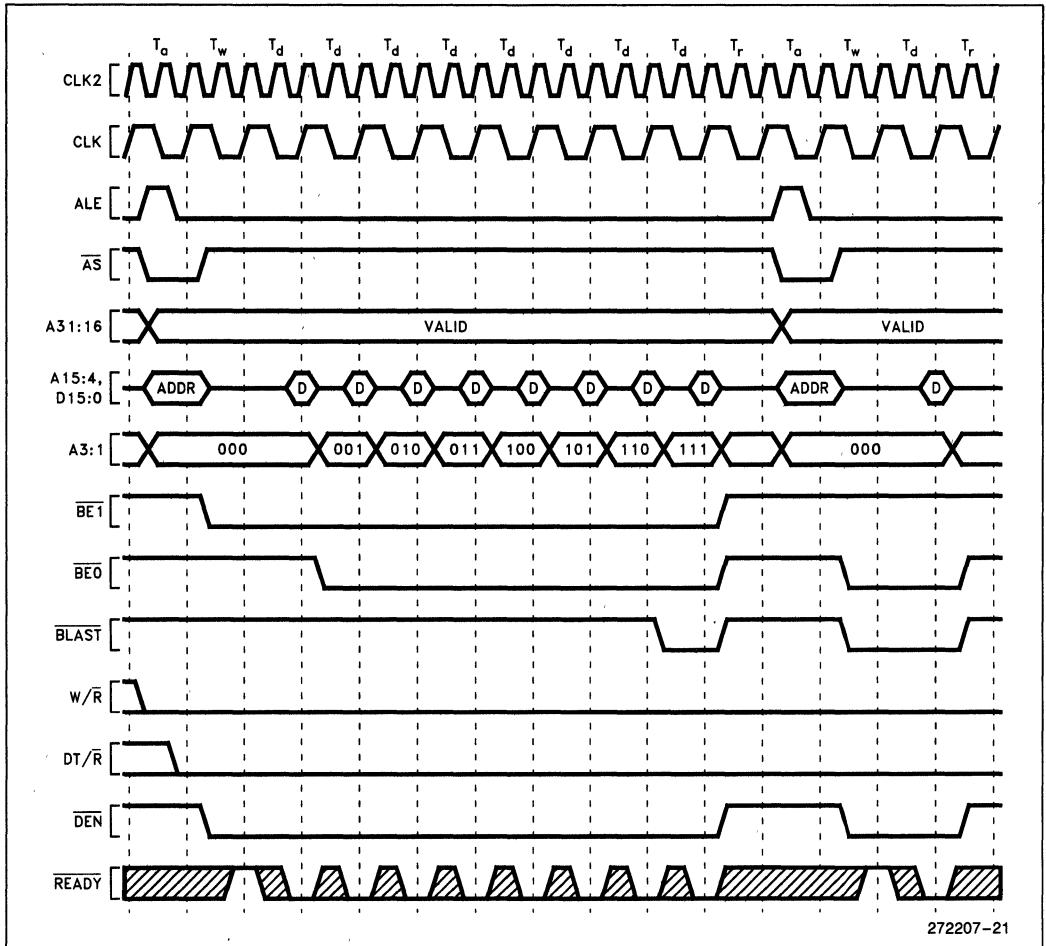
$T_a$ $T_w$ $T_d$ $T_d$ $T_d$ $T_d$ $T_d$ $T_d$ $T_d$ $T_d$ $T_r$ $T_a$ $T_w$ $T_d$ $T_r$

CLK2

CLK

ALE

$\overline{AS}$

A31:16 VALID VALID

A15:4, D15:0 ADDR D D D D D D D D ADDR D

A3:1 000 001 010 011 100 101 110 111 000

$\overline{BE1}$

$\overline{BE0}$

$\overline{BLAST}$

$W/\overline{R}$

$DT/\overline{R}$

$\overline{DEN}$

$\overline{READY}$

272207–21